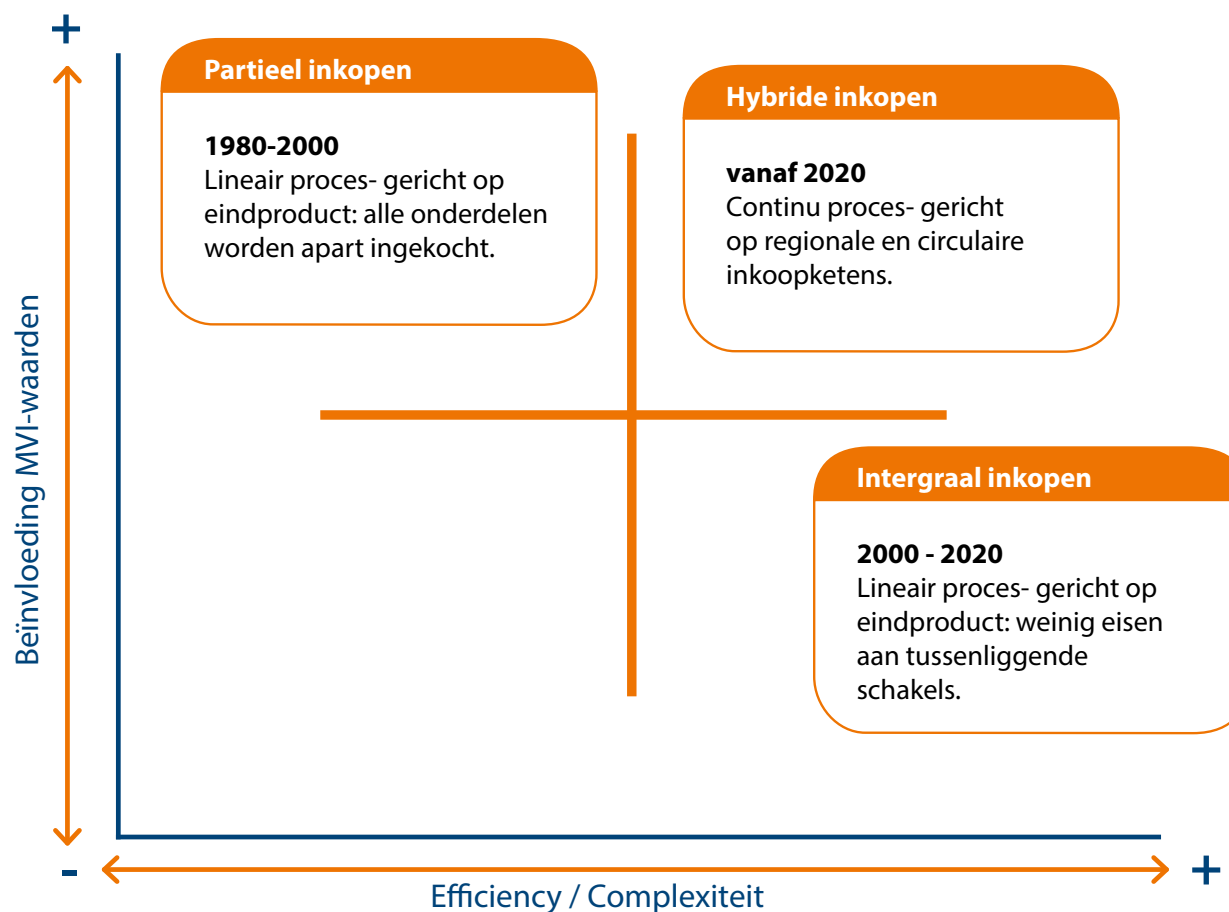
+

Beïnvloeding MVI-waarden

Partieel inkopen

**1980-2000**
Lineair proces- gericht op eindproduct: alle onderdelen worden apart ingekocht.

Hybride inkopen

**vanaf 2020**
Continu proces- gericht op regionale en circulaire inkoopketens.

Intergraal inkopen

**2000 - 2020**
Lineair proces- gericht op eindproduct: weinig eisen aan tussenliggende schakels.

-

Efficiency / Complexiteit

+